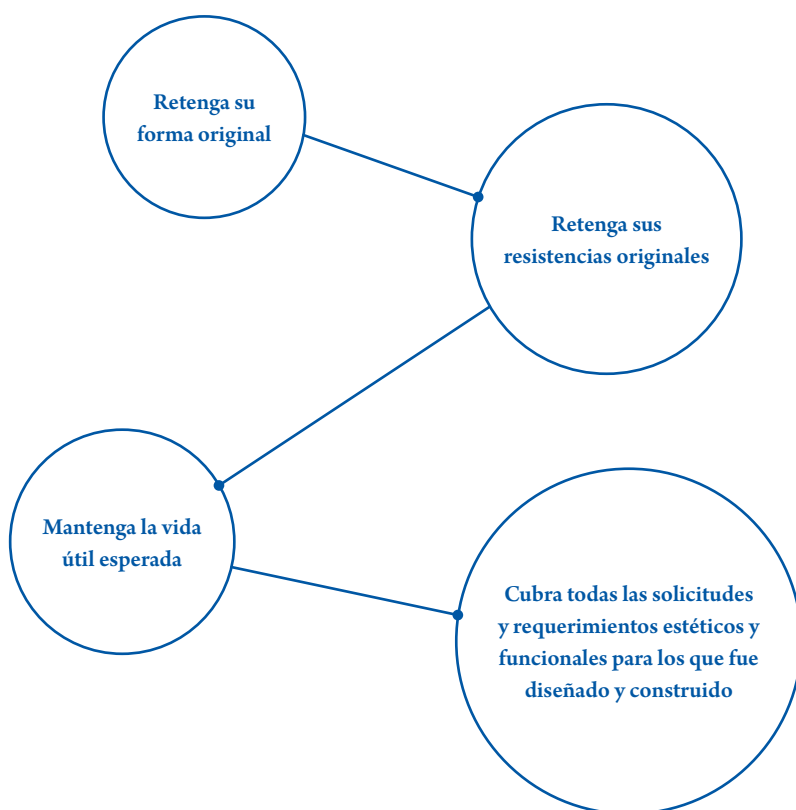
Retenga su forma original

Retenga sus resistencias originales

Mantenga la vida útil esperada

Cubra todas las solicitudes y requerimientos estéticos y funcionales para los que fue diseñado y construido